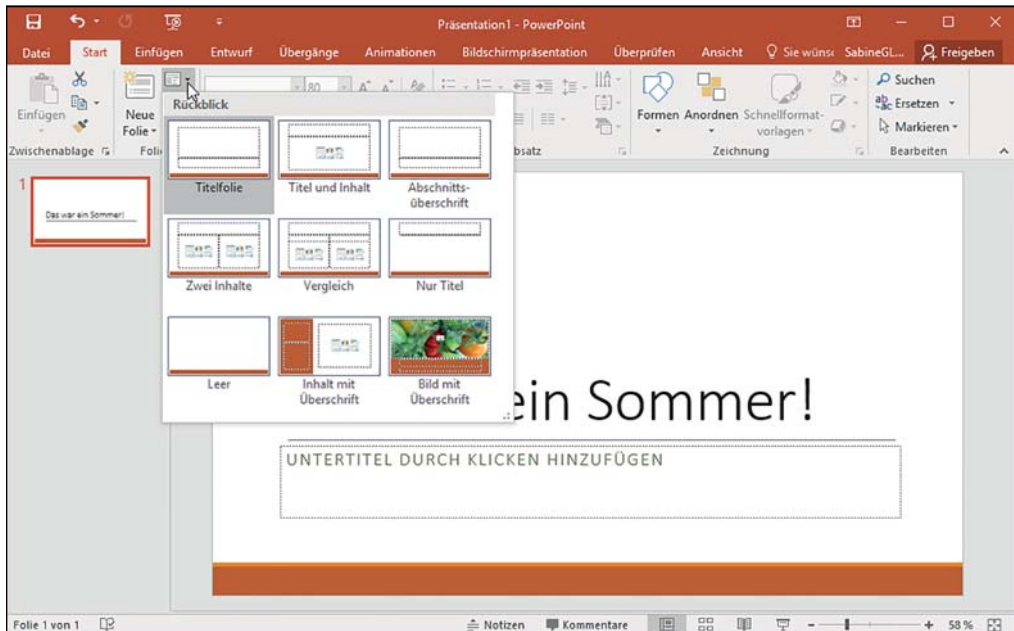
Präsentation1 - PowerPoint

Datei Start Einfügen Entwurf Übergänge Animationen Bildschirmpräsentation Überprüfen Ansicht Sie wünsc SabineGL... Freigeben

Einfügen Neue Folie Zwischenablage Foli 80 A A bsatz Formen Anordnen Schnellformatvorlagen Zeichnung Suchen Ersetzen Markieren Bearbeiten

Rückblick

Titelfolie
Titel und Inhalt
Abschnittsüberschrift
Zwei Inhalte
Vergleich
Nur Titel
Leer
Inhalt mit Überschrift
Bild mit Überschrift

1
Das war ein Sommer!

ein Sommer!

UNTERTITEL DURCH KLICKEN HINZUFÜGEN

Folie 1 von 1 Notizen Kommentare 58 %